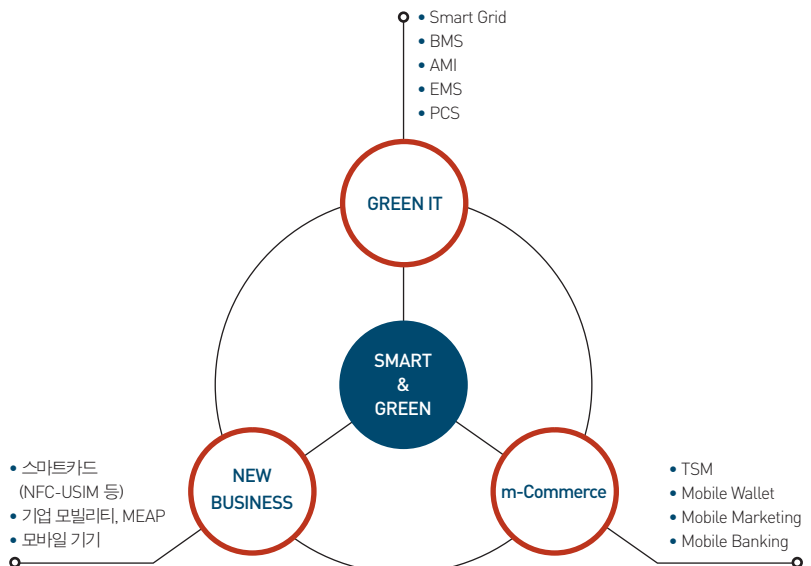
• Smart Grid
• BMS
• AMI
• EMS
• PCS

GREEN IT

SMART
&
GREEN

• 스마트카드
(NFC-USIM 등)
• 기업 모빌리티, MEAP
• 모바일 기기

NEW
BUSINESS

m-Commerce

• TSM
• Mobile Wallet
• Mobile Marketing
• Mobile Banking